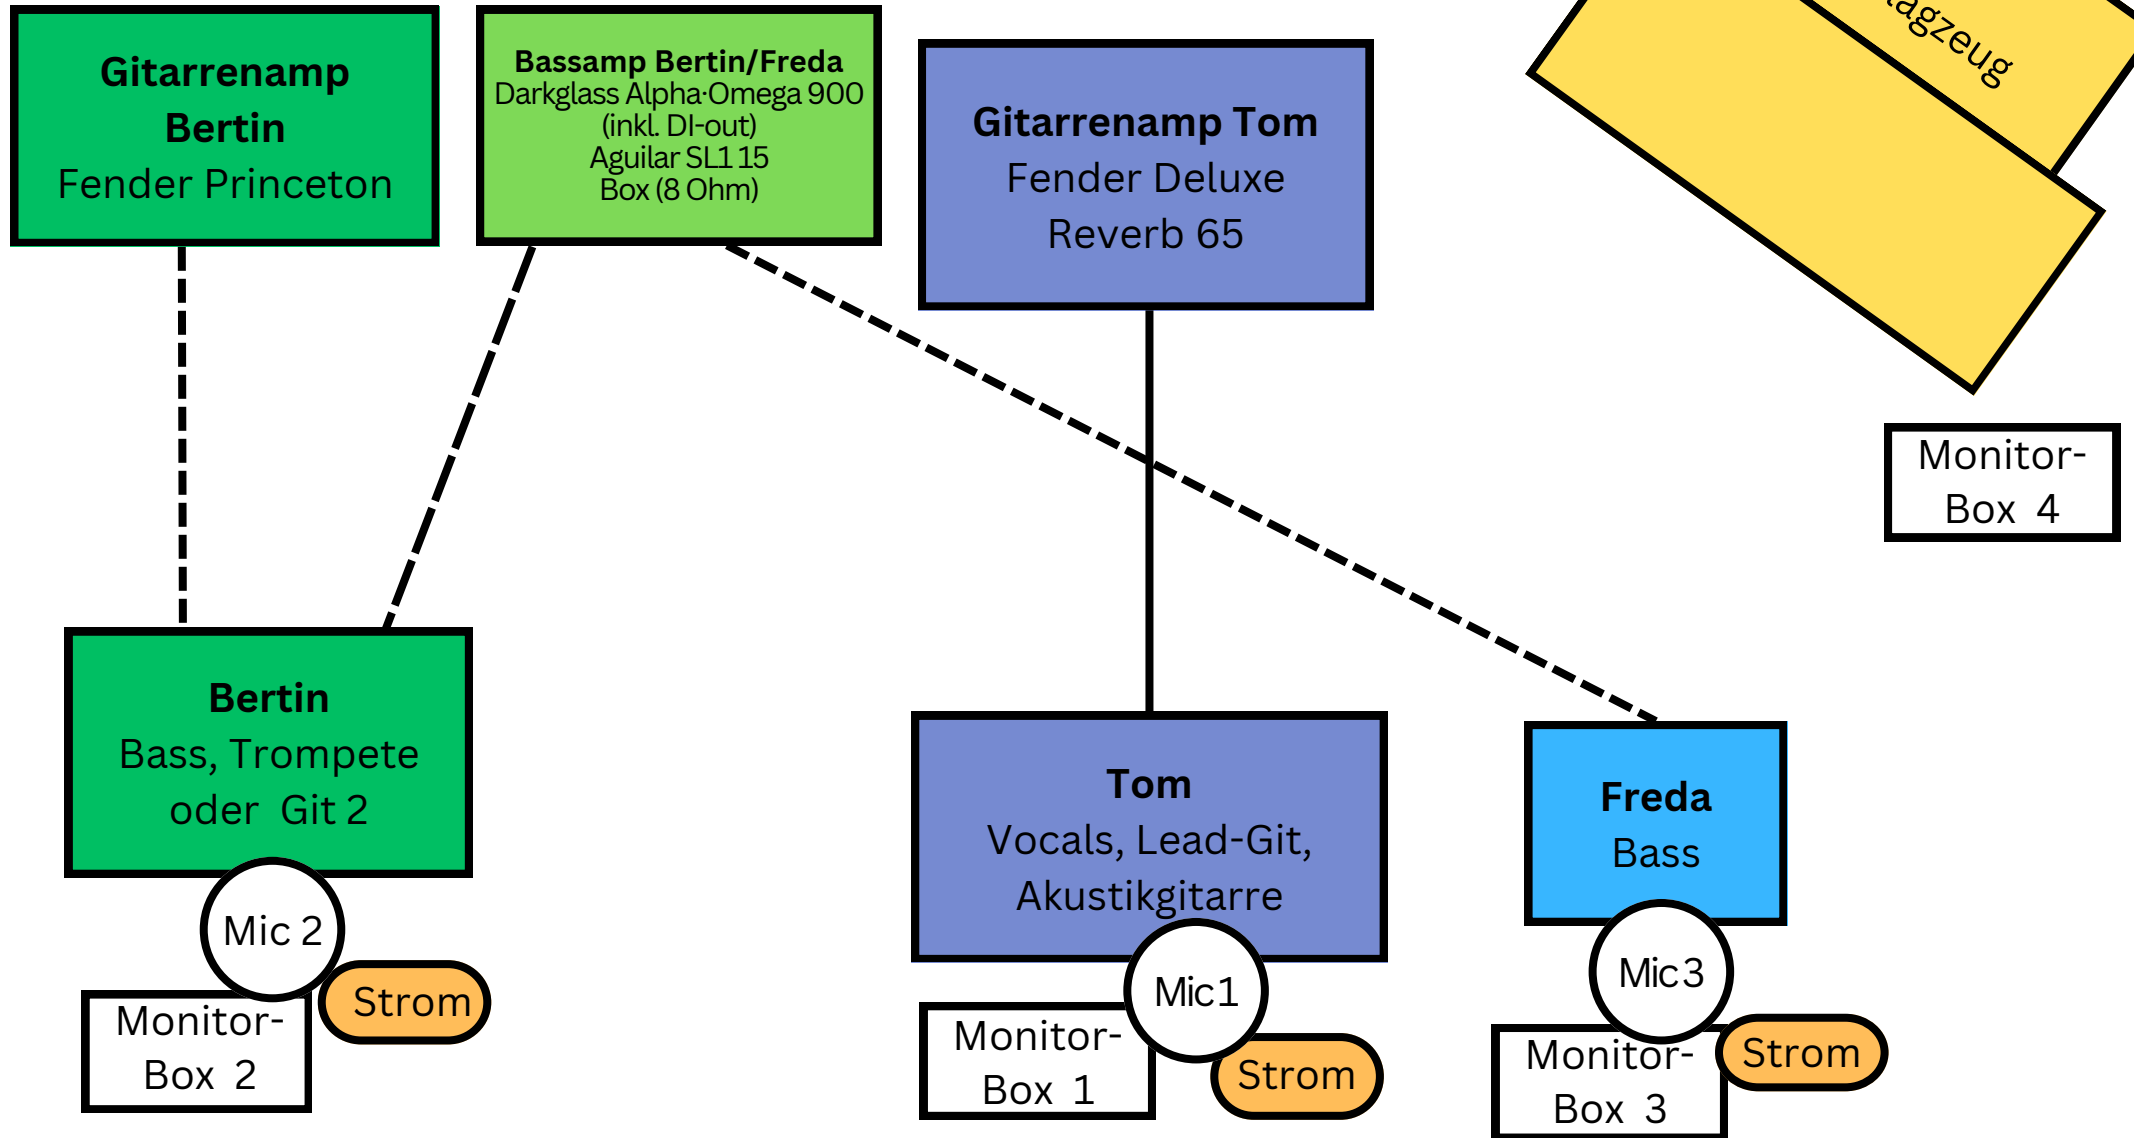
Gitarrenamp Bertin
Fender Princeton

Bassamp Bertin/Freda
Darkglass Alpha·Omega 900 (inkl. DI-out)
Aguilar SL1 15 Box (8 Ohm)

Gitarrenamp Tom
Fender Deluxe Reverb 65

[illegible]agzeug

Monitor-Box 4

Bertin
Bass, Trompete oder Git 2

Mic 2

Monitor-Box 2

Strom

Tom
Vocals, Lead-Git, Akustikgitarre

Mic1

Monitor-Box 1

Strom

Freda
Bass

Mic3

Monitor-Box 3

Strom